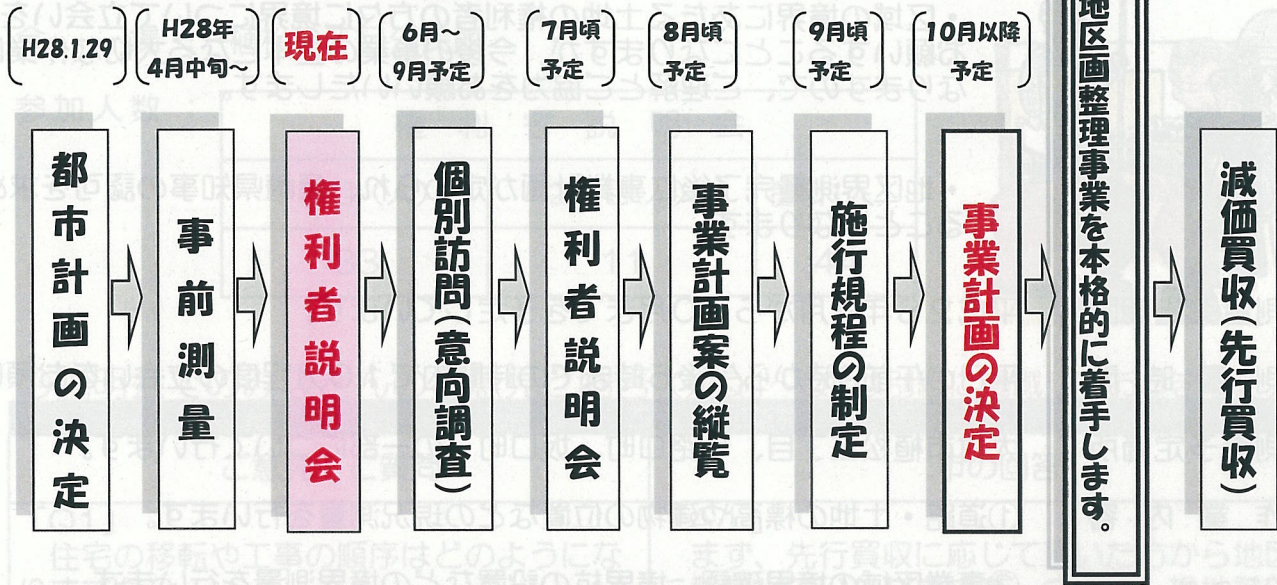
H28.1.29
都市計画の決定

H28年
4月中旬～
事前測量

現在
権利者説明会

6月～
9月予定
個別訪問（意向調査）

7月頃
予定
権利者説明会

8月頃
予定
事業計画案の縦覧

9月頃
予定
施行規程の制定

10月以降
予定
事業計画の決定

地区画整理事業を本格的に着手します。

減価買収（先行買収）